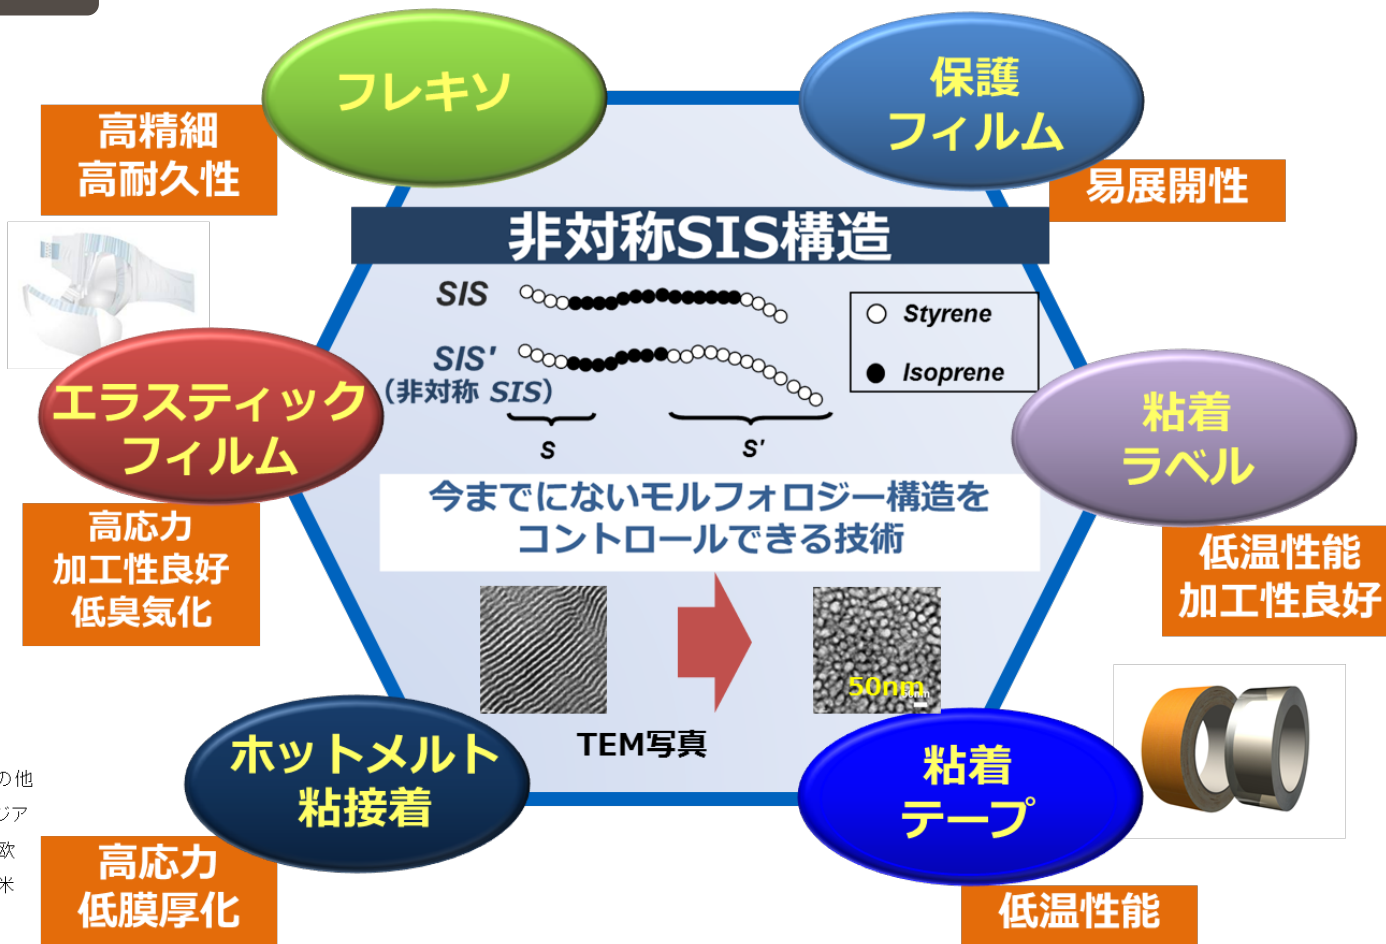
フレキソ

高精細
高耐久性

保護
フィルム

易展開性

非対称SIS構造

SIS

SIS'
(非対称 SIS)

S

S'

Styrene

Isoprene

エラスティック
フィルム

高応力
加工性良好
低臭気化

粘着
ラベル

低温性能
加工性良好

今までにないモルフォロジー構造を
コントロールできる技術

50nm

TEM写真

ホットメルト
粘接着

高応力
低膜厚化

粘着
テープ

低温性能

の他
ジア
欧
米